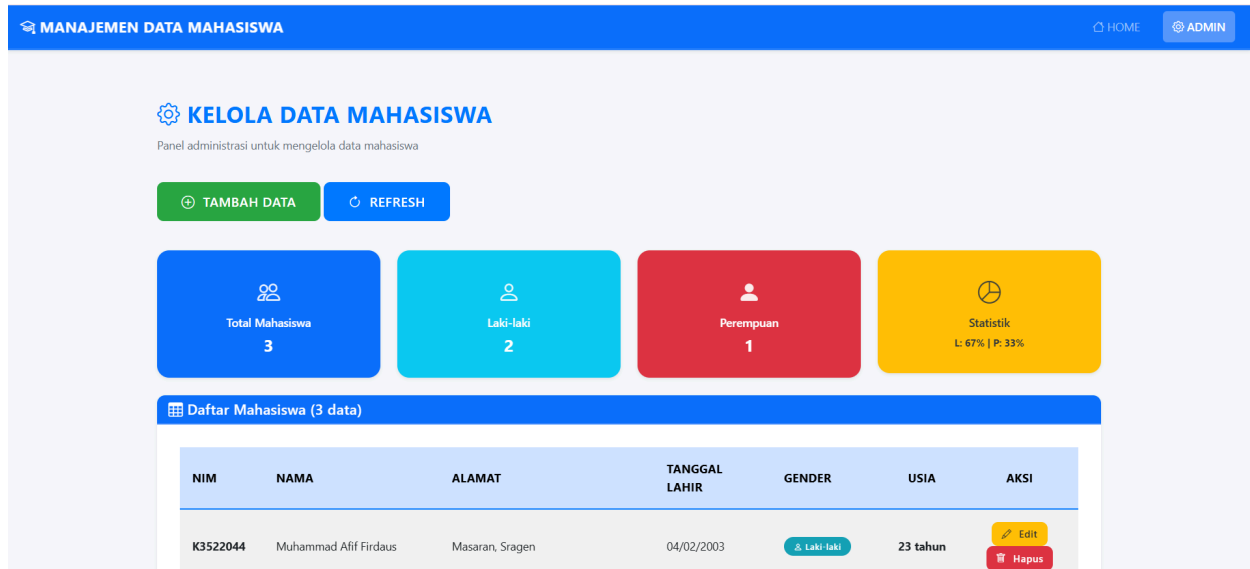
MANAJEMEN DATA MAHASISWA

HOME ADMIN

KELOLA DATA MAHASISWA

Panel administrasi untuk mengelola data mahasiswa

TAMBAH DATA REFRESH

Total Mahasiswa
3

Laki-laki
2

Perempuan
1

Statistik
L: 67% | P: 33%

Daftar Mahasiswa (3 data)

| NIM | NAMA | ALAMAT | TANGGAL LAHIR | GENDER | USIA | AKSI |
|---|---|---|---|---|---|---|
| K3522044 | Muhammad Afif Firdaus | Masaran, Sragen | 04/02/2003 | Laki-laki | 23 tahun | Edit Hapus |